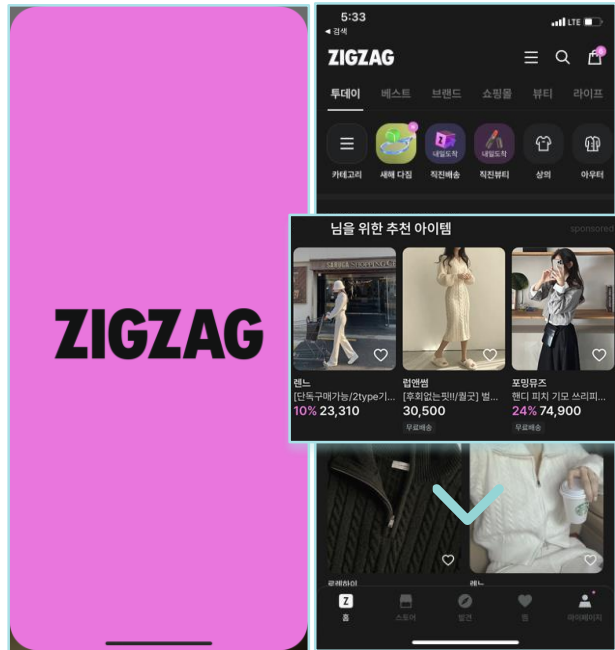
ZIGZAG

5:33
◀ 검색
LTE
ZIGZAG
투데이 베스트 브랜드 쇼핑몰 뷰티 라이프
카테고리 새해 다짐 직진배송 직진뷰티 상의 아우터
내일도착 내일도착
님을 위한 추천 아이템
sponsored
렌느
[단독구매가능/2type기...
10% 23,310
럽앤썸
[후회없는핏!!/월굿] 벌...
30,500
무료배송
포밍뮤즈
핸디 피치 기모 쓰리피...
24% 74,900
무료배송
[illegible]
렌느
홈 스토어 발견 찜 마이페이지